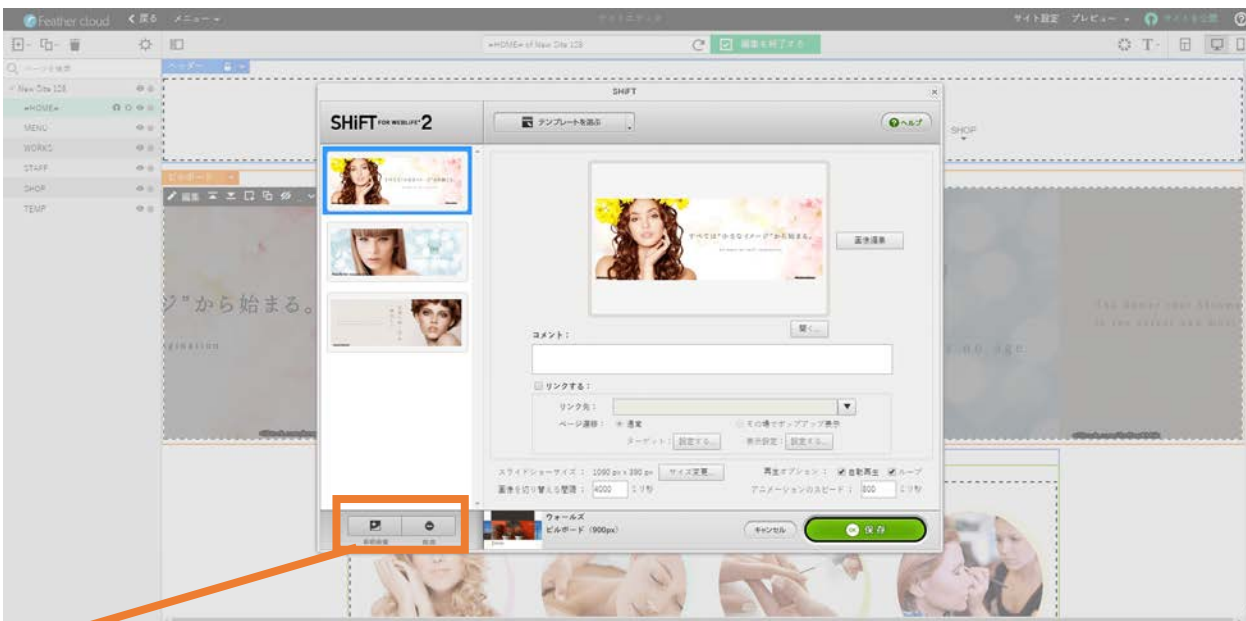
Feather cloud
< 戻る
メニュー
サイト設定
プレビュー
サイトを公開

ページを検索
New Site 128
HOME
MENU
WORKS
STAFF
SHOP
TEMP

HOME of New Site 128
編集を終了する
ヘッダー
ビルボード
編集

SHOP

ジ”から始まる。
gination
ge

SHIFT

SHiFT FOR WEBLIFE* 2
テンプレートを選ぶ
ヘルプ

すべては“小さなイメージ”から始まる。
画像選択
開く...
コメント :
リンクする :
リンク先 :
ページ遷移 : 通常
その場でポップアップ表示
ターゲット : 設定する...
表示設定 : 設定する...
スライドショーサイズ : 1090 px × 390 px
サイズ変更...
再生オプション : 自動再生 ループ
画像を切り替える間隔 : 4000 ミリ秒
アニメーションのスピード : 800 ミリ秒
ウォールズ
ビルボード (900px)
キャンセル
保存